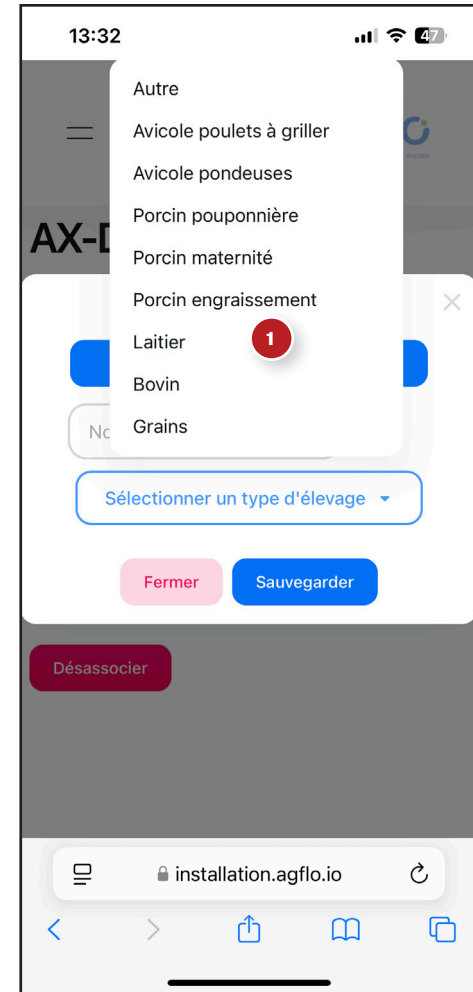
13:32
47

Autre
Avicole poulets à griller
Avicole pondeuses
Porcin pouponnière
Porcin maternité
Porcin engraissement
Laitier
Bovin
Grains

1

AX-D

No

Sélectionner un type d'élevage

Fermer
Sauvegarder

Désassocier

installation.agflo.io